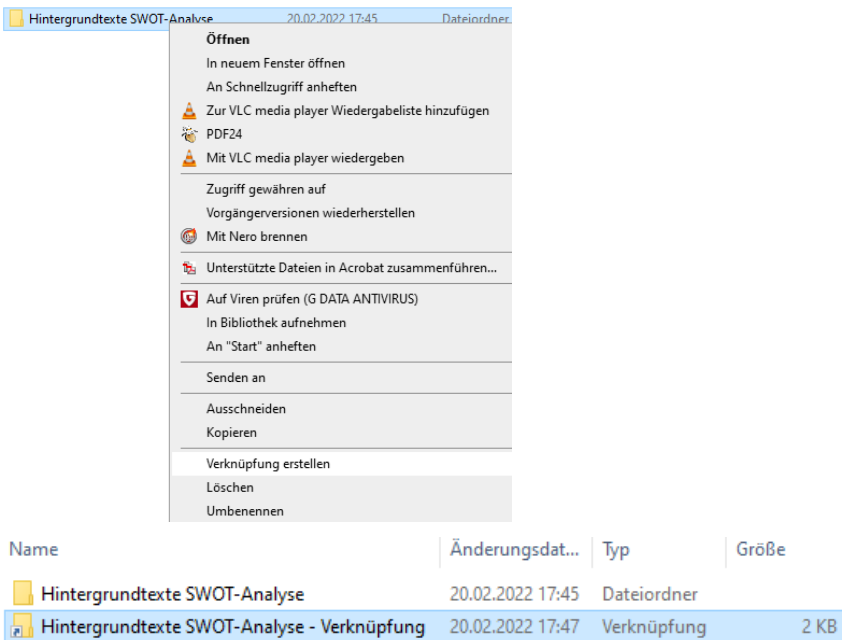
Hintergrundtexte SWOT-Analyse 20.02.2022 17:45 Dateiordner

Öffnen
In neuem Fenster öffnen
An Schnellzugriff anheften
Zur VLC media player Wiedergabeliste hinzufügen
PDF24
Mit VLC media player wiedergeben

Zugriff gewähren auf
Vorgängerversionen wiederherstellen
Mit Nero brennen

Unterstützte Dateien in Acrobat zusammenführen...

Auf Viren prüfen (G DATA ANTIVIRUS)
In Bibliothek aufnehmen
An "Start" anheften

Senden an

Ausschneiden
Kopieren

Verknüpfung erstellen
Löschen
Umbenennen

| Name | Änderungsdat... | Typ | Größe |
|---|---|---|---|
| Hintergrundtexte SWOT-Analyse | 20.02.2022 17:45 | Dateiordner | |
| Hintergrundtexte SWOT-Analyse - Verknüpfung | 20.02.2022 17:47 | Verknüpfung | 2 KB |